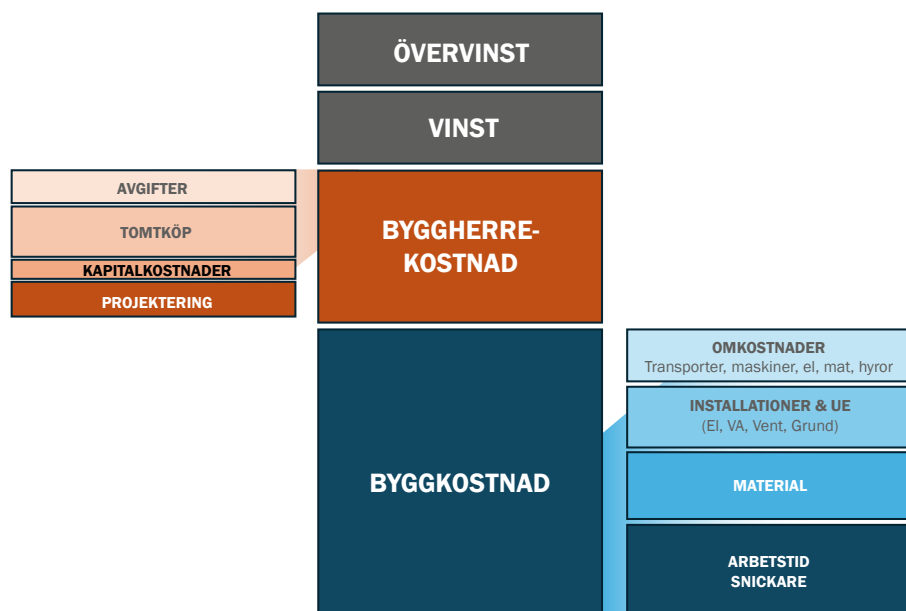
ÖVERVINST

VINST

AVGIFTER

TOMTKÖP

KAPITALKOSTNADER

PROJEKTERING

BYGGHERRE-KOSTNAD

BYGGKOSTNAD

OMKOSTNADER
Transporter, maskiner, el, mat, hyror

INSTALLATIONER & UE
(El, VA, Vent, Grund)

MATERIAL

ARBETSTID SNICKARE